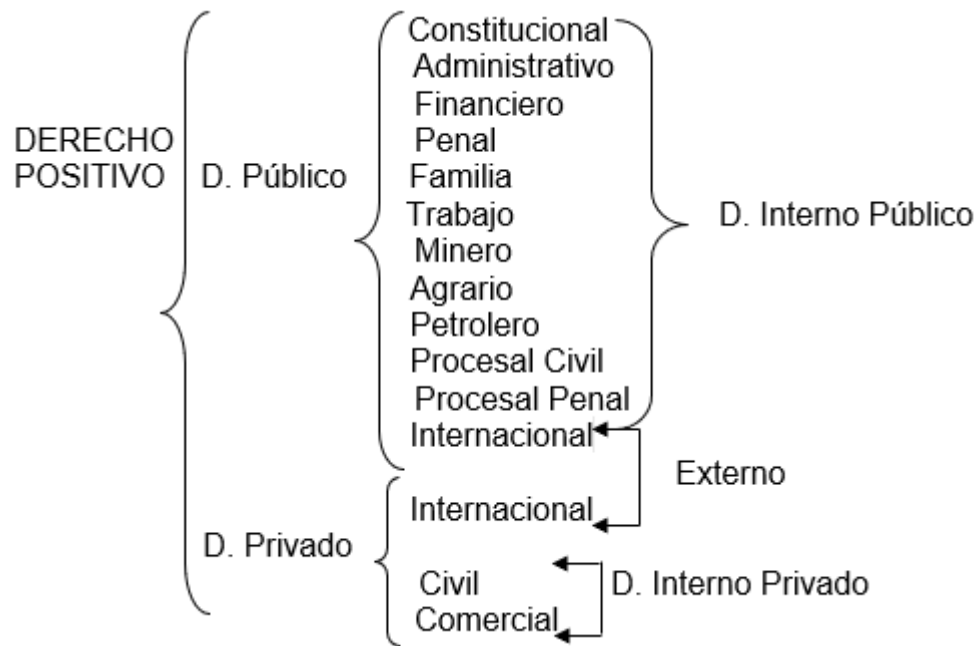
DERECHO POSITIVO

D. Público

Constitucional
Administrativo
Financiero
Penal
Familia
Trabajo
Minero
Agrario
Petrolero
Procesal Civil
Procesal Penal
Internacional

D. Interno Público

Externo

D. Privado

Internacional

Civil
Comercial

D. Interno Privado